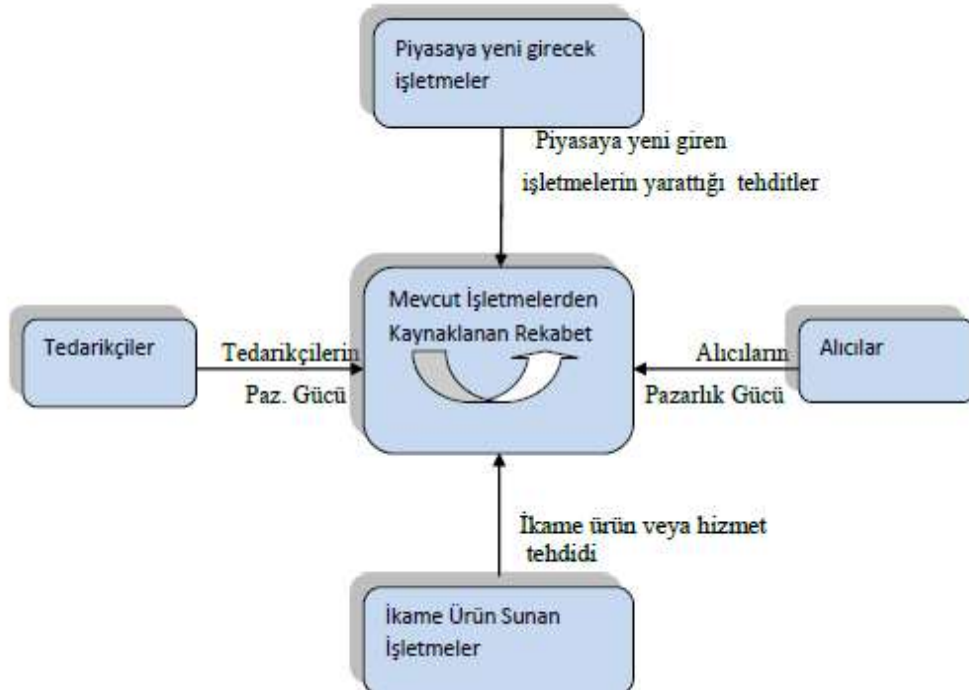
Piyasaya yeni girecek işletmeler

Piyasaya yeni giren işletmelerin yarattığı tehditler

Mevcut İşletmelerden Kaynaklanan Rekabet

Tedarikçiler

Tedarikçilerin Paz. Gücü

Alıcıların Pazarlık Gücü

Alıcılar

İkame ürün veya hizmet tehdidi

İkame Ürün Sunan İşletmeler